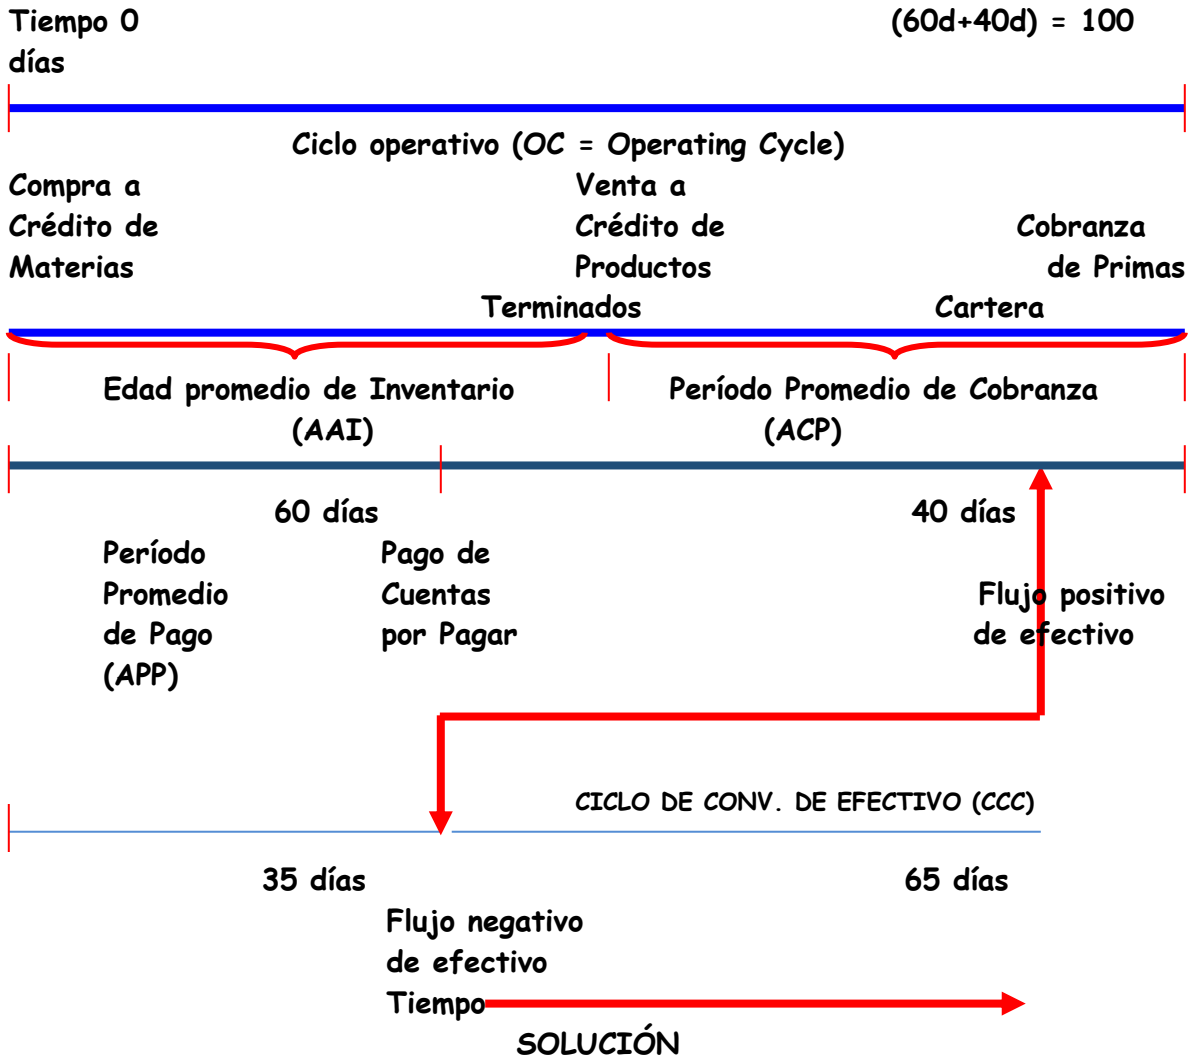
Tiempo 0 días

(60d+40d) = 100

Ciclo operativo (OC = Operating Cycle)

Compra a Crédito de Materias

Venta a Crédito de Productos Terminados

Cobranza de Primas Cartera

Edad promedio de Inventario (AAI)

Período Promedio de Cobranza (ACP)

60 días

40 días

Período Promedio de Pago (APP)

Pago de Cuentas por Pagar

Flujo positivo de efectivo

CICLO DE CONV. DE EFECTIVO (CCC)

35 días

65 días

Flujo negativo de efectivo

Tiempo

SOLUCIÓN